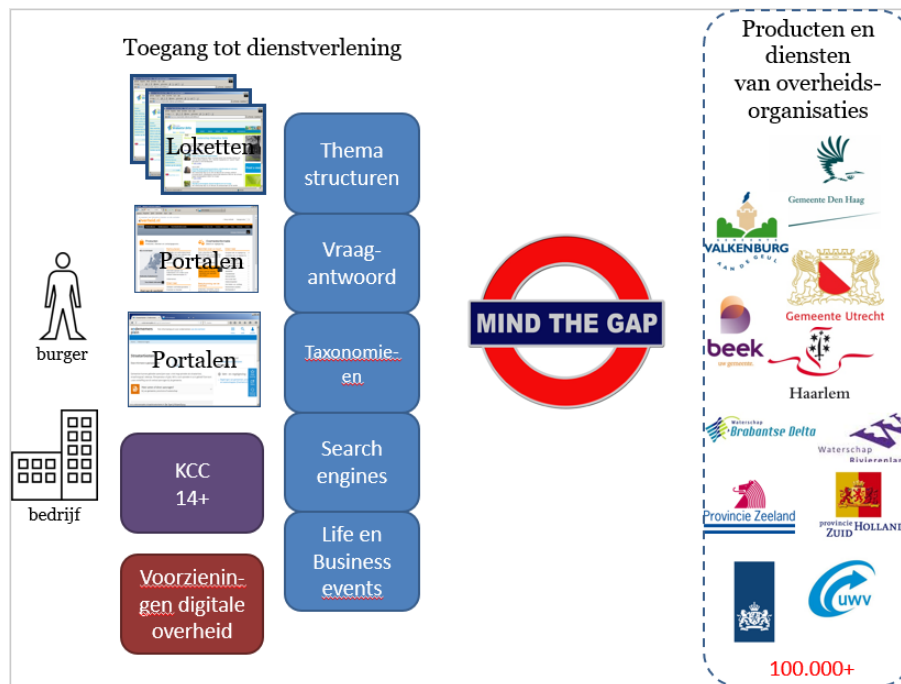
Toegang tot dienstverlening

Loketten

Portalen

Portalen

burger

bedrijf

KCC 14+

Voorzieningen digitale overheid

Thema structuren

Vraag-antwoord

Taxonomie-en

Search engines

Life en Business events

MIND THE GAP

Producten en diensten van overheids-organisaties

Gemeente Den Haag

VALKENBURG AAN DE GEUL

Gemeente Utrecht

beek

Haarlem

Waterschap Brabantse Delta

Waterschap Rivierenland

Provincie Zeeland

provincie ZUID HOLLAND

UWV

100.000+